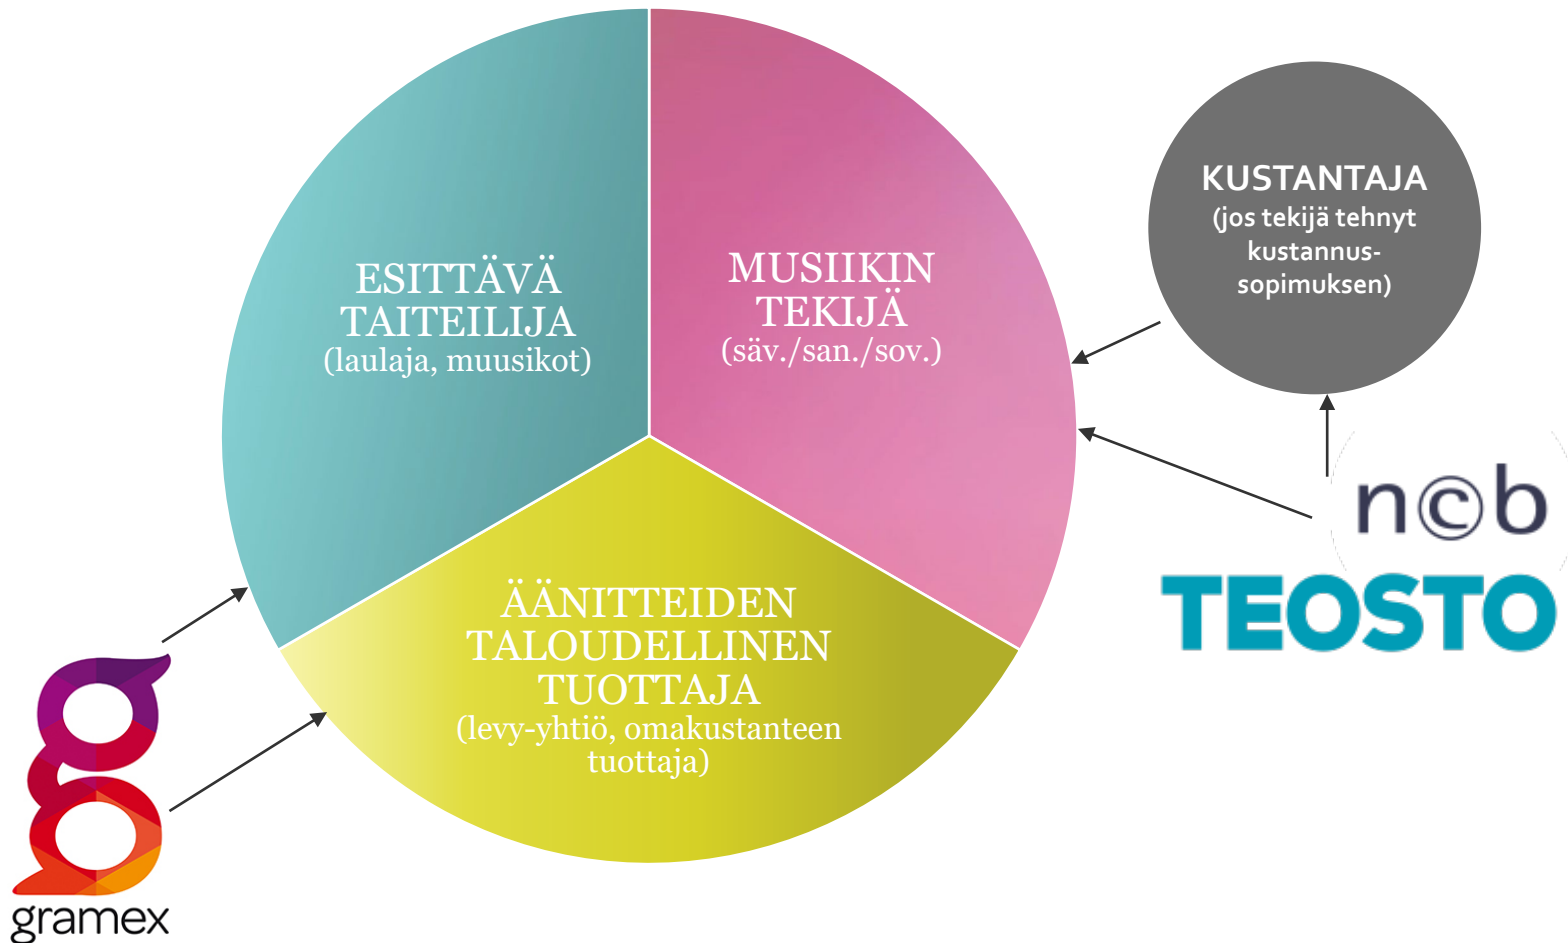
ESITTÄVÄ TAITEILIJA
(laulaja, muusikot)

MUSIIKIN TEKIJÄ
(säv./san./sov.)

KUSTANTAJA
(jos tekijä tehnyt kustannus-sopimuksen)

ÄÄNITTEIDEN TALOUDELLINEN TUOTTAJA
(levy-yhtiö, omakustanteen tuottaja)

ncb

TEOSTO

gramex